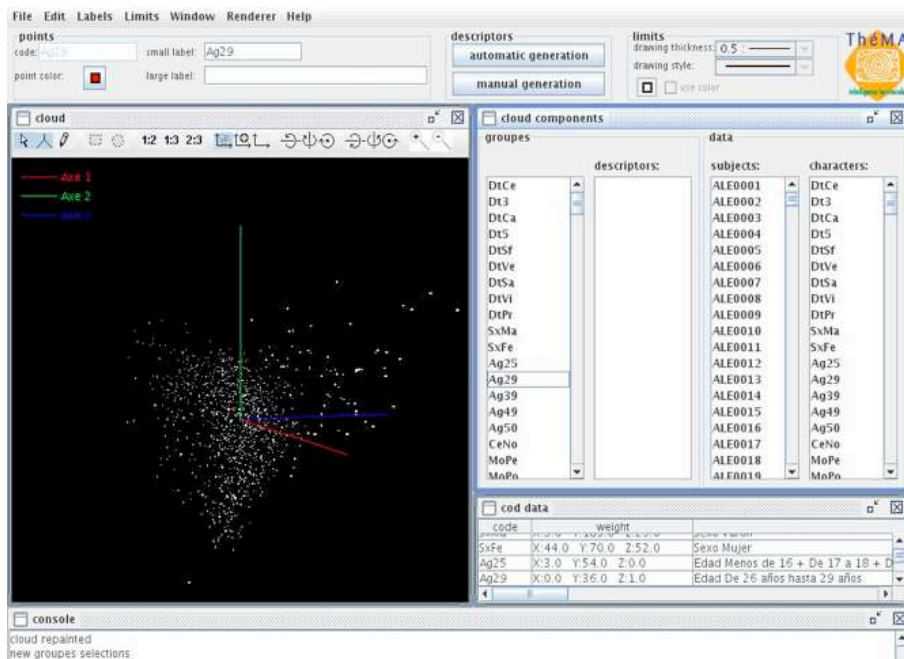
File Edit Labels Limits Window Renderer Help

points
code: Ag29
small label: Ag29
point color:
large label:

descriptors
automatic generation
manual generation

limits
drawing thickness: 0.5
drawing style:
use color

ThéMA

cloud
1:2 1:3 2:3

Axe 1
Axe 2
Axe 3

cloud components
groupes
descriptors:
data
subjects:
characters:

| groupes | subjects | characters |
|---|---|---|
| DtCe | ALE0001 | DtCe |
| Dt3 | ALE0002 | Dt3 |
| DtCa | ALE0003 | DtCa |
| Dt5 | ALE0004 | Dt5 |
| DtSf | ALE0005 | DtSf |
| DtVe | ALE0006 | DtVe |
| DtSa | ALE0007 | DtSa |
| DtVi | ALE0008 | DtVi |
| DtPr | ALE0009 | DtPr |
| SxMa | ALE0010 | SxMa |
| SxFe | ALE0011 | SxFe |
| Ag25 | ALE0012 | Ag25 |
| Ag29 | ALE0013 | Ag29 |
| Ag39 | ALE0014 | Ag39 |
| Ag49 | ALE0015 | Ag49 |
| Ag50 | ALE0016 | Ag50 |
| CeNo | ALE0017 | CeNo |
| MoPe | ALE0018 | MoPe |
| MoPo | ALE0019 | MoPo |

cod data

| code | weight | |
|---|---|---|
| SxMa | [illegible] | Sexo Varon |
| SxFe | X:44.0 Y:70.0 Z:52.0 | Sexo Mujer |
| Ag25 | X:3.0 Y:54.0 Z:0.0 | Edad Menos de 16 + De 17 a 18 + D |
| Ag29 | X:0.0 Y:36.0 Z:1.0 | Edad De 26 años hasta 29 años |

console
cloud repainted
new groupes selections